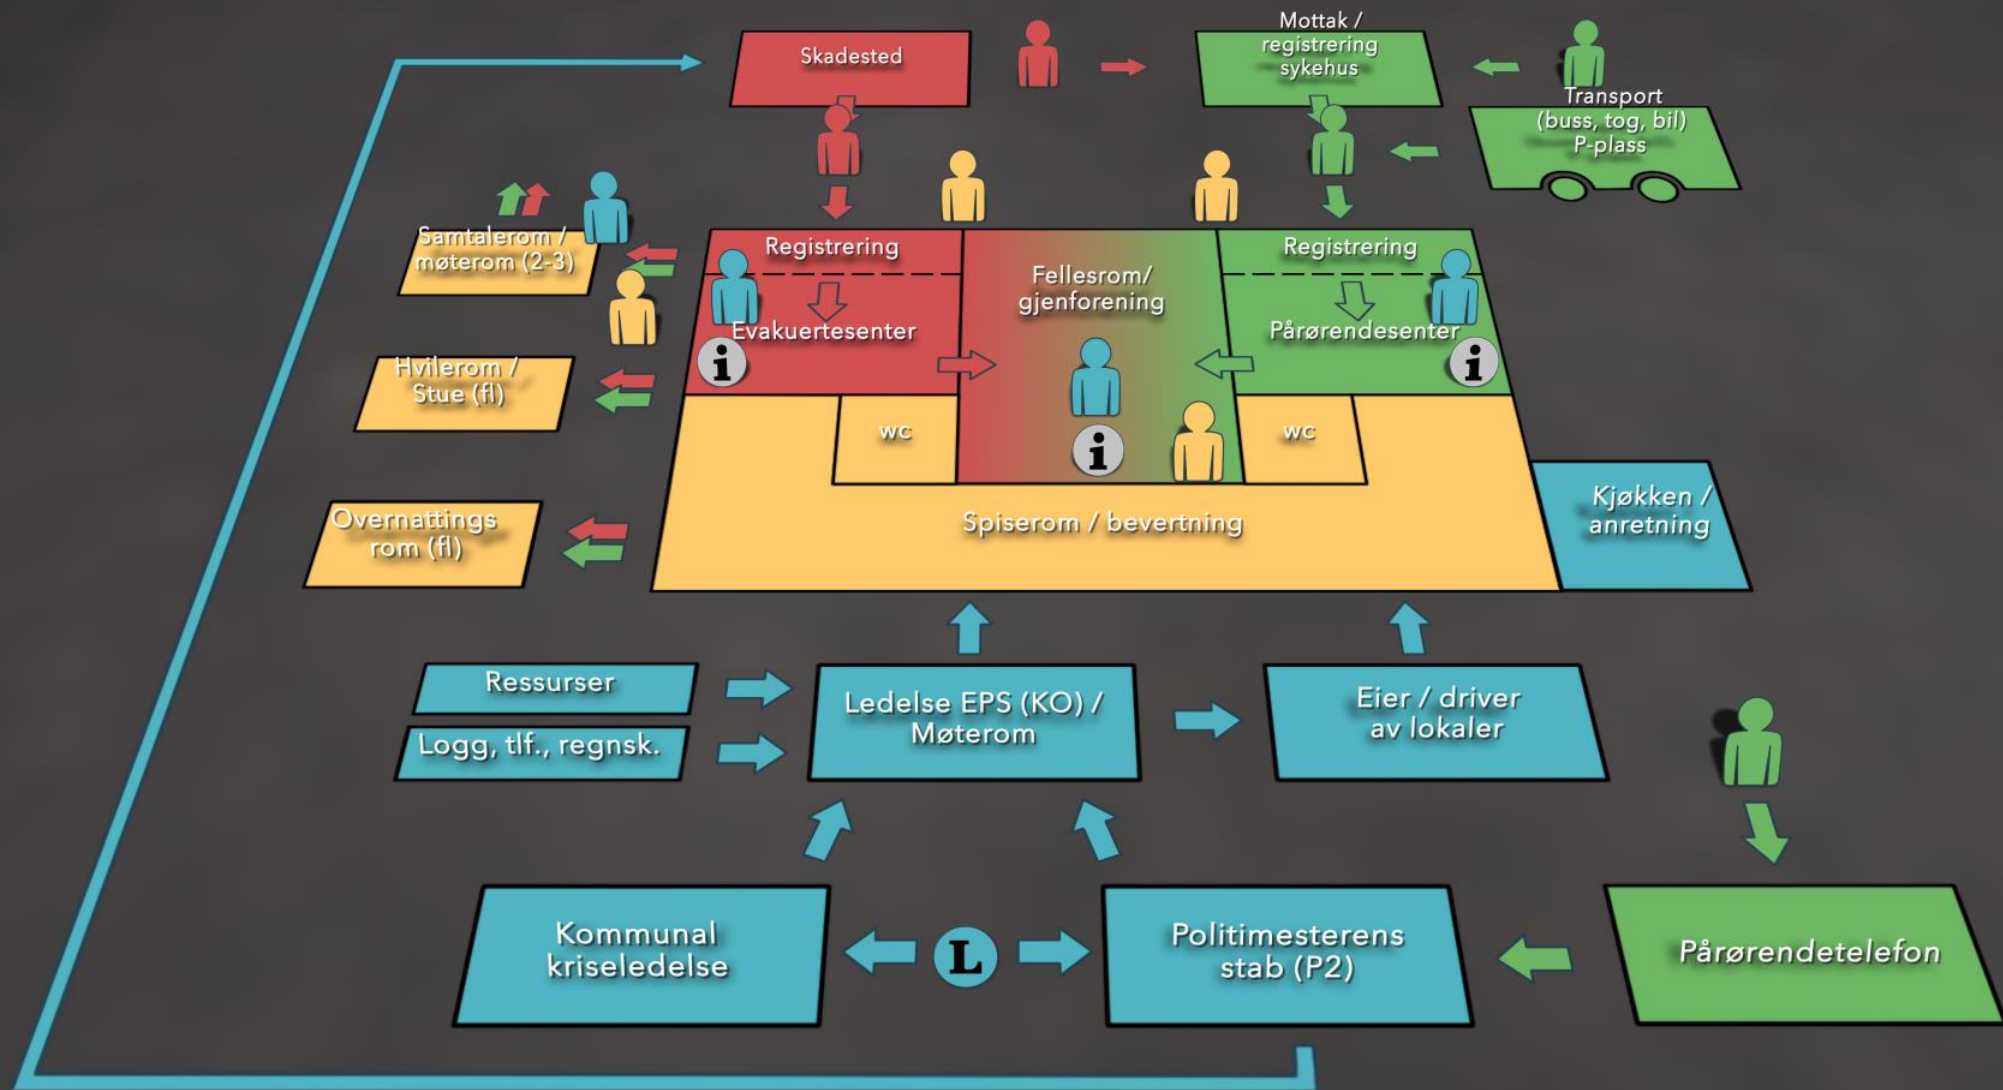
Skadested

Mottak / registrering sykehus

Transport (buss, tog, bil) P-plass

Samtalerom / møterom (2-3)

Registrering

Evakuertesenter

Fellesrom/ gjenforening

Registrering

Pårørendesenter

Hvilerom / Stue (fl)

i

i

i

wc

wc

Overnattings rom (fl)

Spiserom / bevertning

Kjøkken / anretning

Ressurser

Logg, tlf., regnsk.

Ledelse EPS (KO) / Møterom

Eier / driver av lokaler

Kommunal kriseledelse

L

Politimesterens stab (P2)

Pårørendetelefon